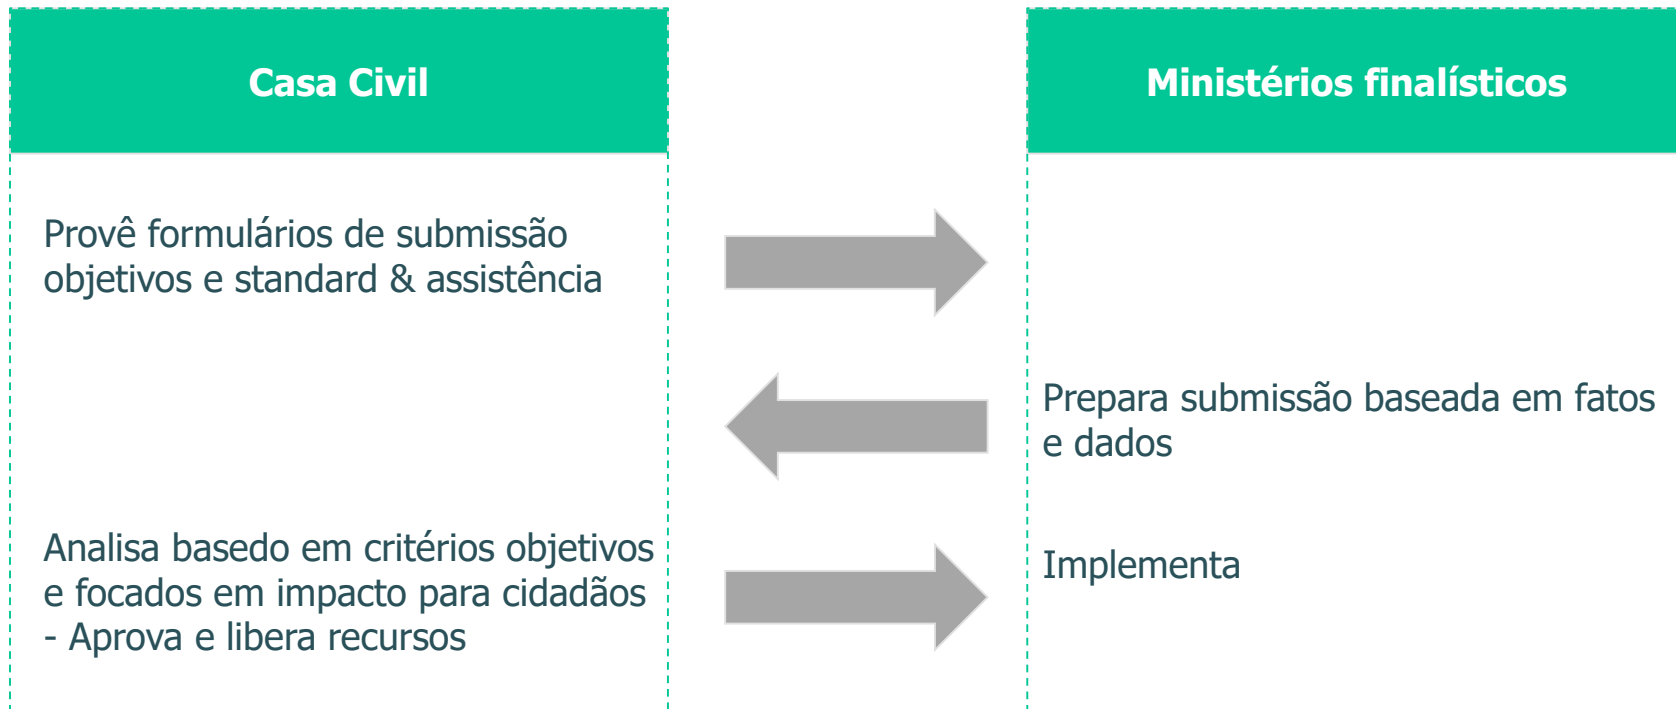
Casa Civil

Provê formulários de submissão objetivos e standard & assistência

Analisa basedo em critérios objetivos e focados em impacto para cidadãos - Aprova e libera recursos

Ministérios finalísticos

Prepara submissão baseada em fatos e dados

Implementa